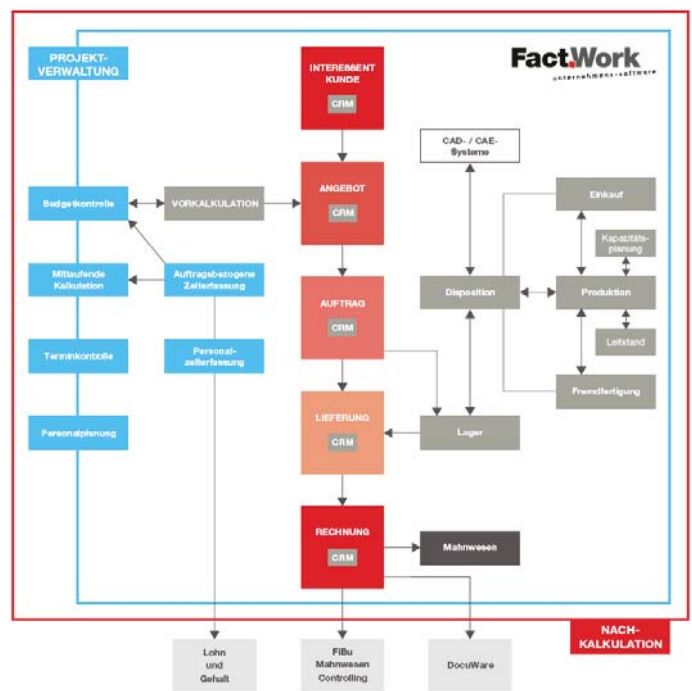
PROJEKT-VERWALTUNG

Fact.Work
unternehmens-software

INTERESSENT KUNDE
CRM

ANGEBOT
CRM

AUFTRAG
CRM

LIEFERUNG
CRM

RECHNUNG
CRM

Budgetkontrolle

VORKALKULATION

Mitlaufende Kalkulation

Auftragsbezogene Zeiterfassung

Terminkontrolle

Personalzeiterfassung

Personalplanung

CAD- / CAE-Systeme

Einkauf

Kapazitätsplanung

Disposition

Produktion

Leitstand

Fremdfertigung

Lager

Mahnwesen

NACH-KALKULATION

Lohn und Gehalt

FiBu Mahnwesen Controlling

DocuWare